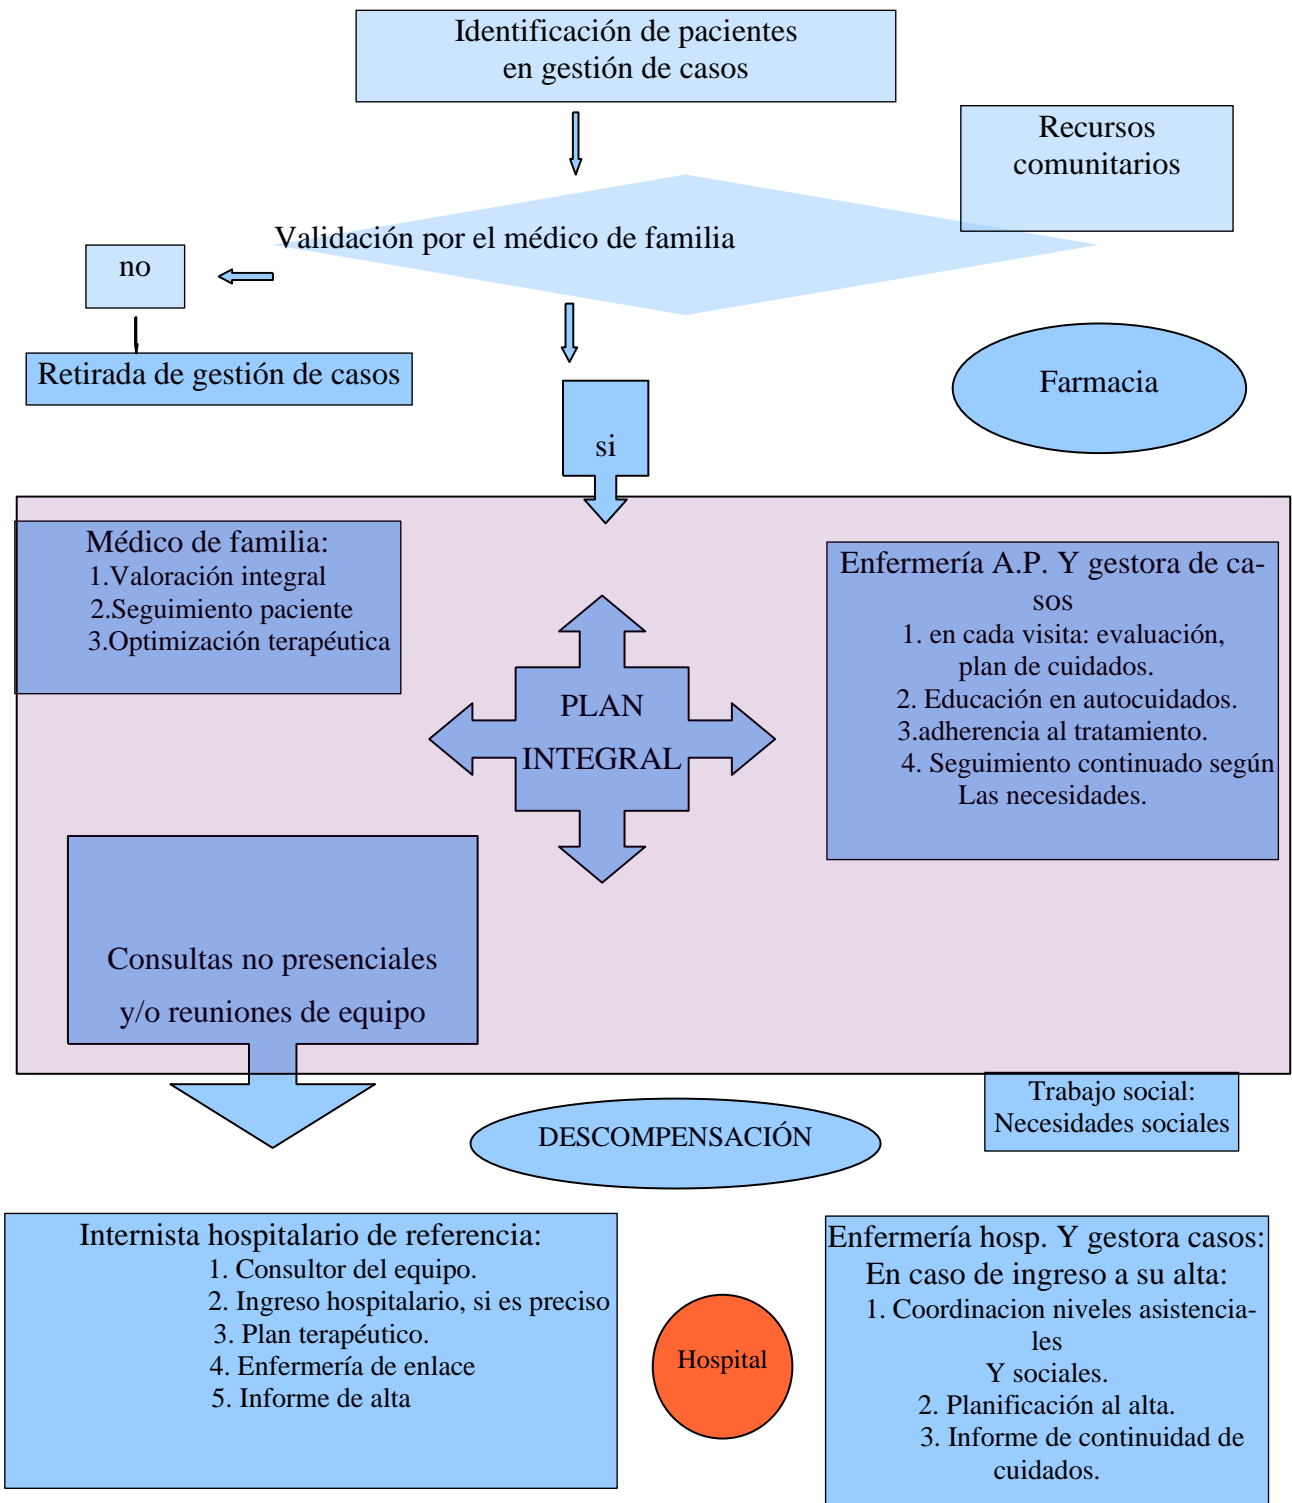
Identificación de pacientes en gestión de casos

Recursos comunitarios

Validación por el médico de familia

no

Retirada de gestión de casos

Farmacia

si

Médico de familia:
1.Valoración integral
2.Seguimiento paciente
3.Optimización terapéutica

PLAN INTEGRAL

Enfermería A.P. Y gestora de casos
1. en cada visita: evaluación, plan de cuidados.
2. Educación en autocuidados.
3.adherencia al tratamiento.
4. Seguimiento continuado según Las necesidades.

Consultas no presenciales y/o reuniones de equipo

Trabajo social: Necesidades sociales

DESCOMPENSACIÓN

Internista hospitalario de referencia:
1. Consultor del equipo.
2. Ingreso hospitalario, si es preciso
3. Plan terapéutico.
4. Enfermería de enlace
5. Informe de alta

Hospital

Enfermería hosp. Y gestora casos:
En caso de ingreso a su alta:
1. Coordinacion niveles asistenciales
Y sociales.
2. Planificación al alta.
3. Informe de continuidad de cuidados.